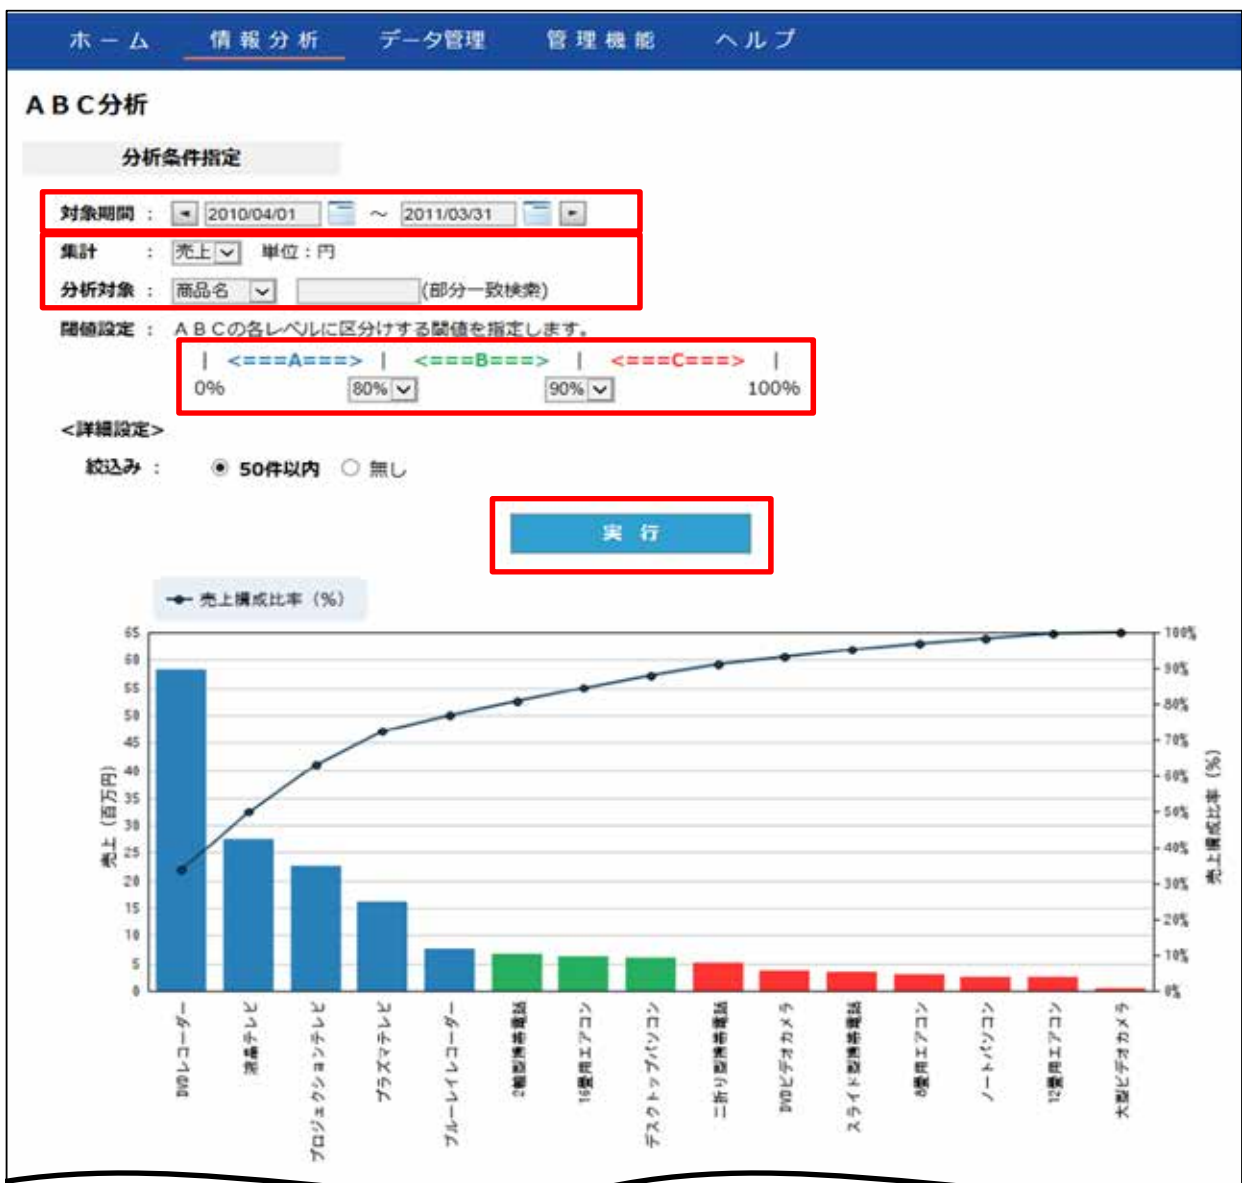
ホーム　情報分析　データ管理　管理機能　ヘルプ

ＡＢＣ分析

分析条件指定

対象期間 ： 2010/04/01 ～ 2011/03/31

集計 ： 売上 単位：円

分析対象 ： 商品名 (部分一致検索)

閾値設定 ： ＡＢＣの各レベルに区分けする閾値を指定します。

| <===A===> | <===B===> | <===C===> |
0% 80% 90% 100%

<詳細設定>

絞込み ： 50件以内 無し

実 行

売上構成比率（%）

65 60 55 50 45 40 35 30 25 20 15 10 5 0

売上（百万円）

100% 90% 80% 70% 60% 50% 40% 30% 20% 10% 0%

売上構成比率（%）

DVDレコーダー
液晶テレビ
プロジェクションテレビ
プラズマテレビ
ブルーレイレコーダー
2級型携帯電話
16畳用エアコン
デスクトップパソコン
二折り型携帯電話
DVDビデオカメラ
スライド型携帯電話
8畳用エアコン
ノートパソコン
12畳用エアコン
大型ビデオカメラ